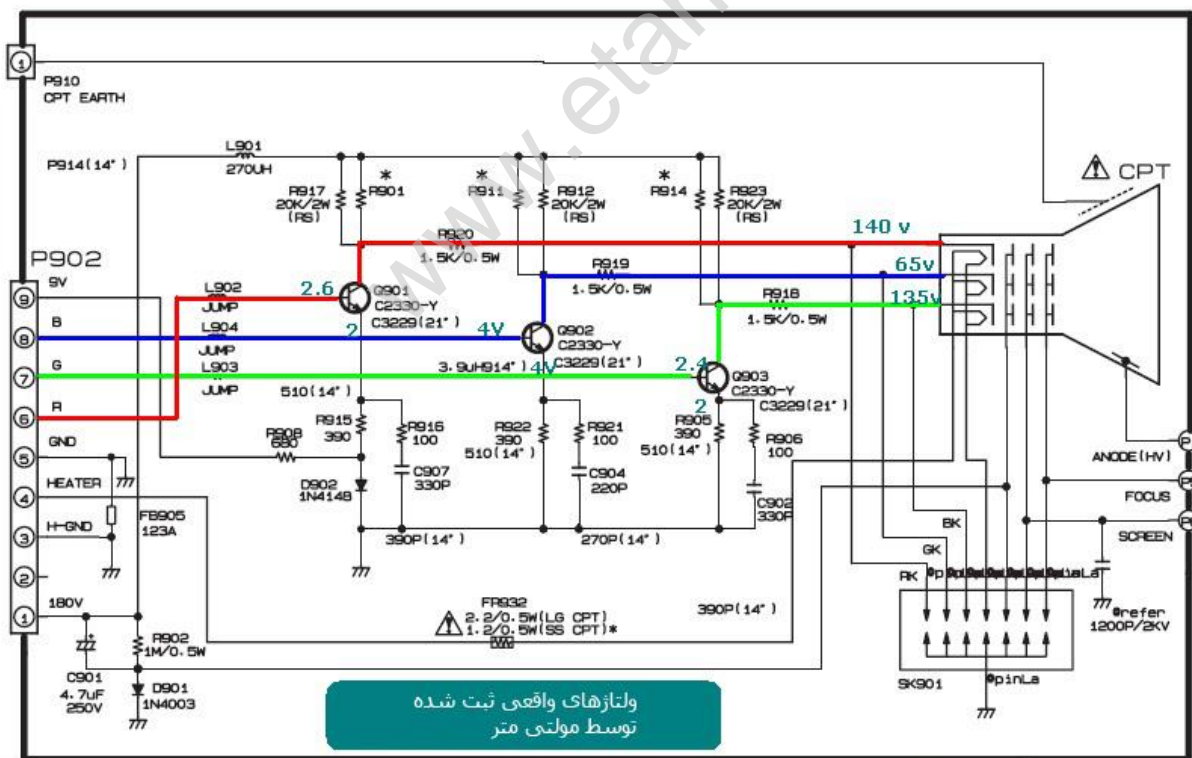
1
P910
CPT EARTH

P914(14")
L901
270UH
R917
20K/2W
(RS)
*
R901
*
R911
R912
20K/2W
(RS)
*
R914
R923
20K/2W
(RS)
CPT
140 v
R920
1.5K/0.5W
65v
R919
1.5K/0.5W
135v
R918
1.5K/0.5W

P902
9 9V
8 B
7 G
6 R
5 GND
4 HEATER
3 H-GND
2
1 180V

L902
JUMP
L904
JUMP
L903
JUMP
2.6
Q901
C2330-Y
C3229(21")
2
4V
Q902
C2330-Y
C3229(21")
3.9uH914")
4V
2.4
Q903
C2330-Y
C3229(21")
2
510(14")
R915
390
R916
100
R908
680
C907
330P
D902
1N4148
R922
390
510(14")
R921
100
C904
220P
R905
390
510(14")
R906
100
C902
330P
390P(14")
270P(14")
FB905
123A
ANODE(HV)
FOCUS
SCREEN
BK
GK
RK
refer
1200P/2KV
FR932
2.2/0.5W(LG CPT)
1.2/0.5W(SS CPT)*
390P(14")
R902
1M/0.5W
C901
4.7uF
250V
D901
1N4003
SK901
pinLa

ولتاژهای واقعی ثبت شده
توسط مولتی متر